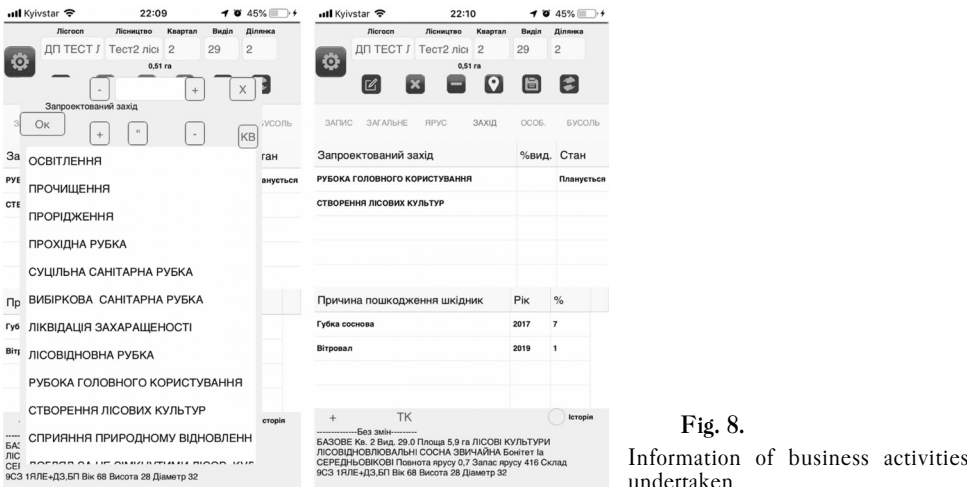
Kyivstar 22:09 45%

Лісгосп Лісництво Квартал Виділ Ділянка
ДП ТЕСТ / Тест2 ліс 2 29 2
0,51 га

- + X
Запроектований захід
Ок + " - КВ

За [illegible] ган
РУБ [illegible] ануеться
СТЕ

ОСВІТЛЕННЯ
ПРОЧИЩЕННЯ
ПРОРІДЖЕННЯ
ПРОХІДНА РУБКА
СУЦІЛЬНА САНІТАРНА РУБКА
ВИБІРКОВА САНІТАРНА РУБКА
ЛІКВІДАЦІЯ ЗАХАРАЩЕНОСТІ
ЛІСОВІДНОВНА РУБКА
РУБОКА ГОЛОВНОГО КОРИСТУВАННЯ
СТВОРЕННЯ ЛІСОВИХ КУЛЬТУР
СПРИЯННЯ ПРИРОДНОМУ ВІДНОВЛЕНН
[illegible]

Пр
Губ
Вітр

сторія

БАЗ
ЛІС
СЕІ
9С3 1ЯЛЕ+ДЗ,БП Вік 68 Висота 28 Діаметр 32

Kyivstar 22:10 45%

Лісгосп Лісництво Квартал Виділ Ділянка
ДП ТЕСТ / Тест2 ліс 2 29 2
0,51 га

ЗАПИС ЗАГАЛЬНЕ ЯРУС ЗАХІД ОСОБ. БУСОЛЬ

| Запроектований захід | %вид. | Стан |
|---|---|---|
| РУБОКА ГОЛОВНОГО КОРИСТУВАННЯ | | Планується |
| СТВОРЕННЯ ЛІСОВИХ КУЛЬТУР | | |

| Причина пошкодження шкідник | Рік | % |
|---|---|---|
| Губка соснова | 2017 | 7 |
| Вітровал | 2019 | 1 |

+ ТК Історія

-------------Без змін---------
БАЗОВЕ Кв. 2 Вид. 29.0 Площа 5,9 га ЛІСОВІ КУЛЬТУРИ ЛІСОВІДНОВЛЮВАЛЬНІ СОСНА ЗВИЧАЙНА Бонітет Іа СЕРЕДНЬОВІКОВІ Повнота ярусу 0,7 Запас ярусу 416 Склад 9С3 1ЯЛЕ+ДЗ,БП Вік 68 Висота 28 Діаметр 32

Fig. 8.
Information of business activities undertaken